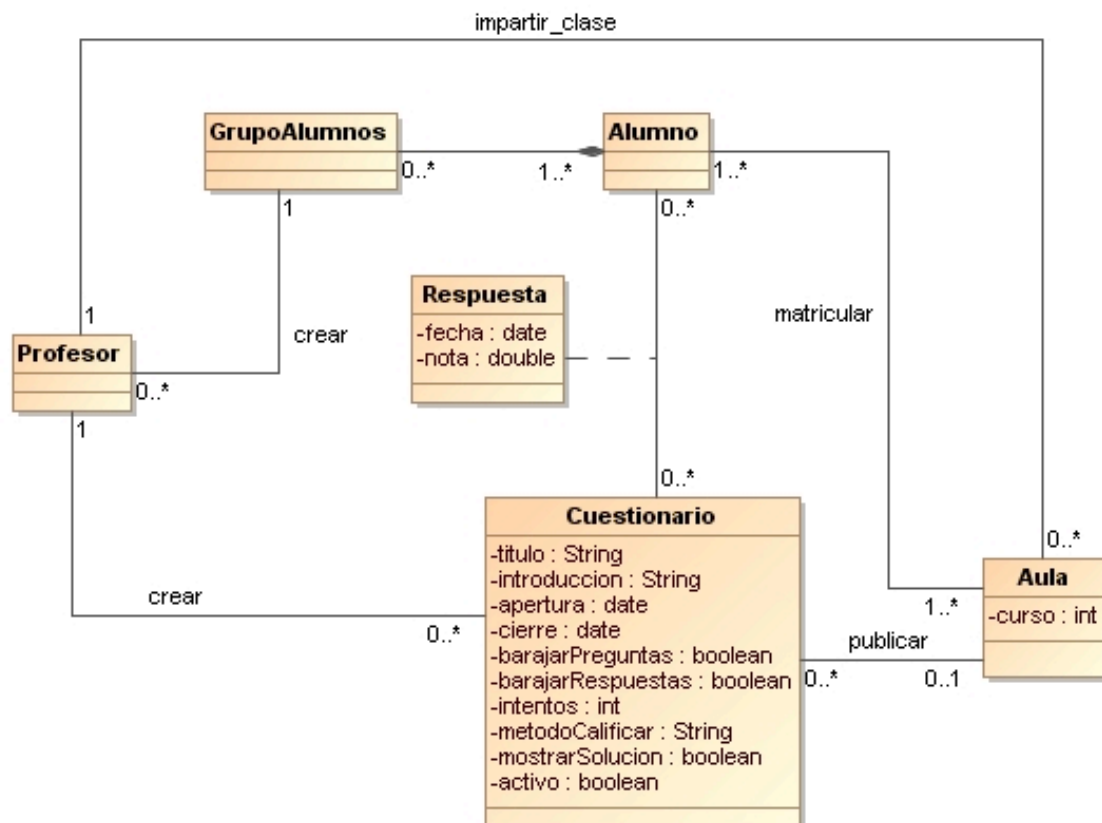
impartir_clase

GrupoAlumnos

0..*

1..*

Alumno

1..*

1

0..*

Respuesta
-fecha : date
-nota : double

matricular

1

Profesor

crear

0..*

1

0..*

Cuestionario
-titulo : String
-introduccion : String
-apertura : date
-cierre : date
-barajarPreguntas : boolean
-barajarRespuestas : boolean
-intentos : int
-metodoCalificar : String
-mostrarSolucion : boolean
-activo : boolean

0..*

Aula
-curso : int

1..*

crear

0..*

publicar

0..*

0..1